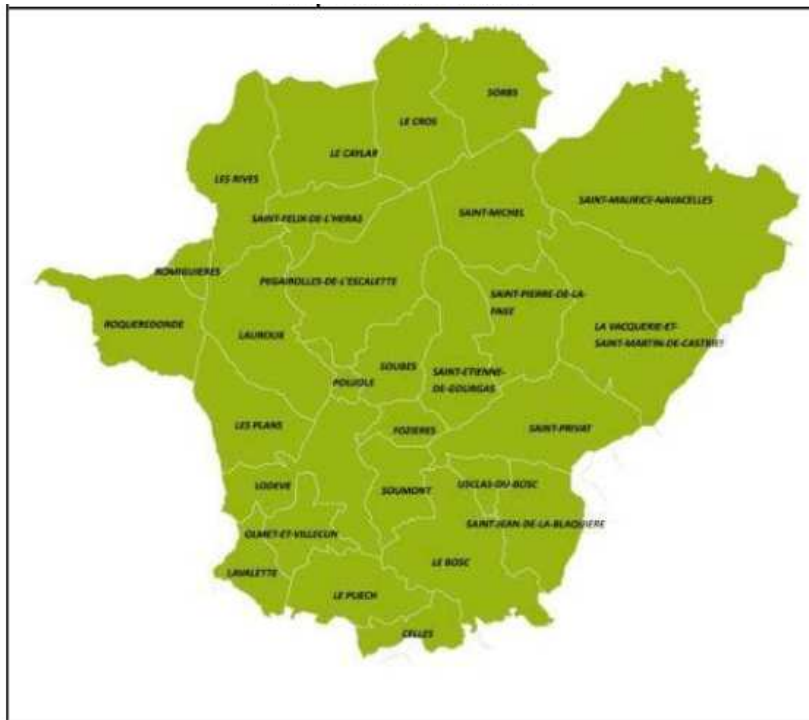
SORBS
LE CROS
LE CAYLAR
LES RIVES
SAINT-FELIX-DE-L'HERAS
SAINT-MICHEL
SAINT-MAURICE-NAVACELLES
ROMIGUIERES
PEGAIROLLES-DE-L'ESCALETTE
ROQUEREDONDE
SAINT-PIERRE-DE-LA-FAGE
LA VACQUERIE-ET-SAINT-MARTIN-DE-CASTRIES
LAUROUX
SOUBES
POUJOLS
SAINT-ETIENNE-DE-GOURGAS
LES PLANS
FOZIERES
SAINT-PRIVAT
LODEVE
SOUMONT
USCLAS-DU-BOSC
SAINT-JEAN-DE-LA-BLAQUIERE
OLMET-ET-VILLECUN
LE BOSC
LAVALETTE
LE PUECH
CELLES